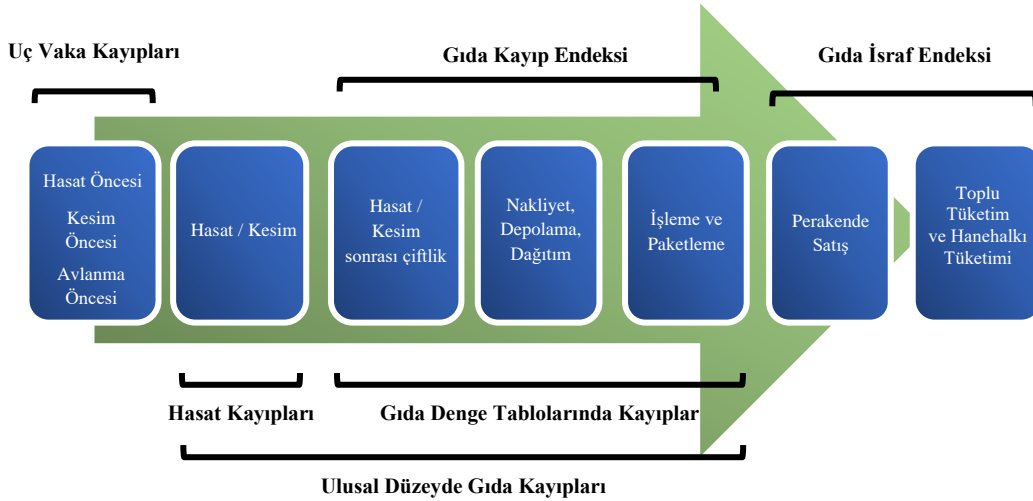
Uç Vaka Kayıpları

Gıda Kayıp Endeksi

Gıda İsraf Endeksi

Hasat Öncesi

Kesim Öncesi

Avlanma Öncesi

Hasat / Kesim

Hasat / Kesim sonrası çiftlik

Nakliyet, Depolama, Dağıtım

İşleme ve Paketleme

Perakende Satış

Toplu Tüketim ve Hanehalkı Tüketimi

Hasat Kayıpları

Gıda Denge Tablolarında Kayıplar

Ulusal Düzeyde Gıda Kayıpları